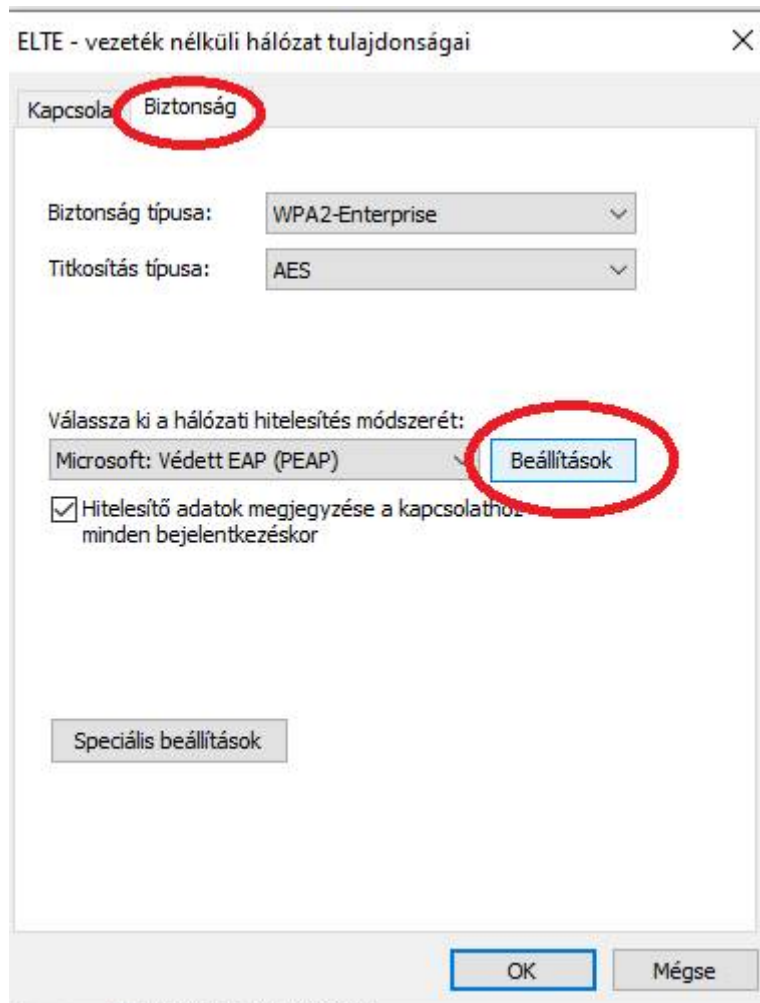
ELTE - vezeték nélküli hálózat tulajdonságai

×

Kapcsola Biztonság

Biztonság típusa: WPA2-Enterprise

Titkosítás típusa: AES

Válassza ki a hálózati hitelesítés módszerét:

Microsoft: Védett EAP (PEAP)

Beállítások

Hitelesítő adatok megjegyzése a kapcsolathoz minden bejelentkezéskor

Speciális beállítások

OK

Mégse